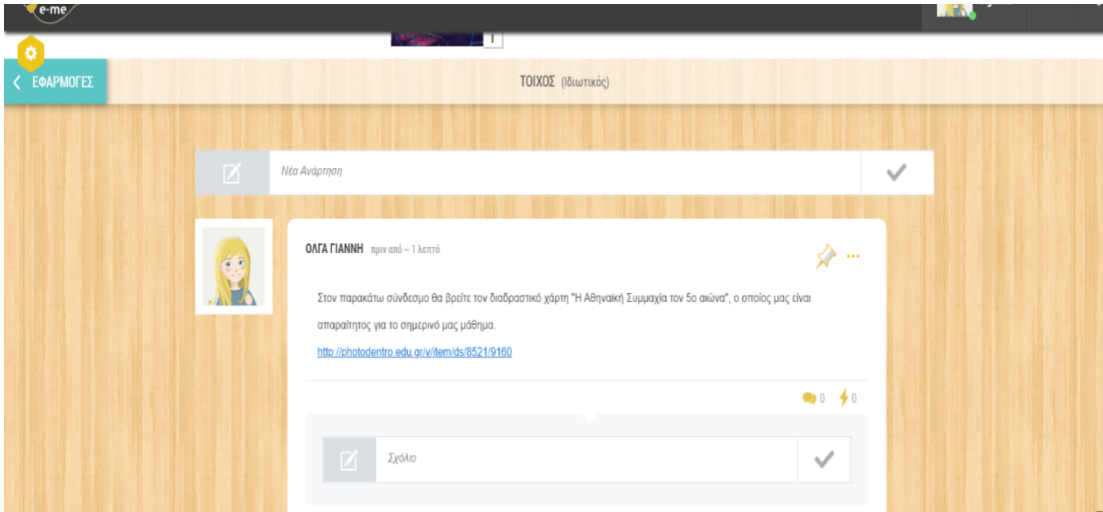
e-me

ΕΦΑΡΜΟΓΕΣ

ΤΟΙΧΟΣ (Ιδιωτικός)

Νέα Ανάρτηση

ΟΛΓΑ ΓΙΑΝΝΗ πριν από ~ 1 λεπτό

Στον παρακάτω σύνδεσμο θα βρείτε τον διαδραστικό χάρτη "Η Αθηναϊκή Συμμαχία τον 5ο αιώνα", ο οποίος μας είναι απαραίτητος για το σημερινό μας μάθημα.

http://photodentro.edu.gr/v/item/ds/8521/9160

0 0

Σχόλιο